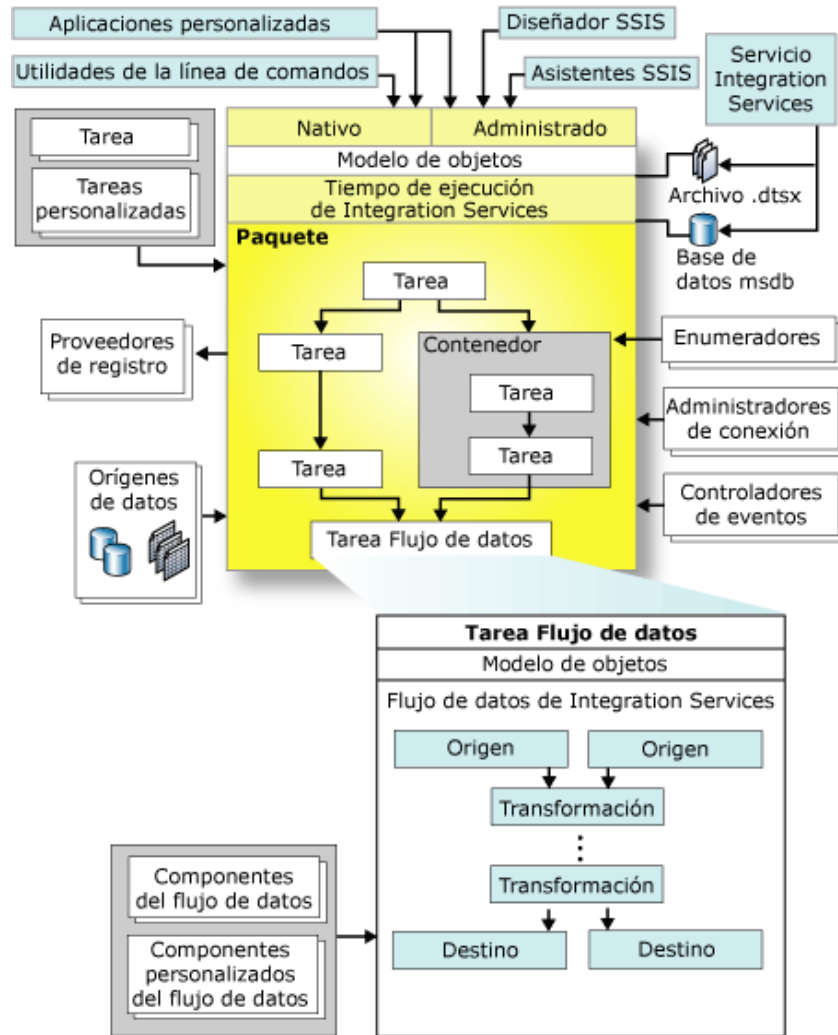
Aplicaciones personalizadas

Diseñador SSIS

Utilidades de la línea de comandos

Asistentes SSIS

Servicio Integration Services

Tarea

Tareas personalizadas

Nativo

Administrado

Modelo de objetos

Tiempo de ejecución de Integration Services

Archivo .dtsx

Base de datos msdb

Paquete

Tarea

Proveedores de registro

Tarea

Contenedor

Enumeradores

Tarea

Administradores de conexión

Tarea

Tarea

Orígenes de datos

Controladores de eventos

Tarea Flujo de datos

Tarea Flujo de datos

Modelo de objetos

Flujo de datos de Integration Services

Origen

Origen

Transformación

Transformación

Componentes del flujo de datos

Componentes personalizados del flujo de datos

Destino

Destino